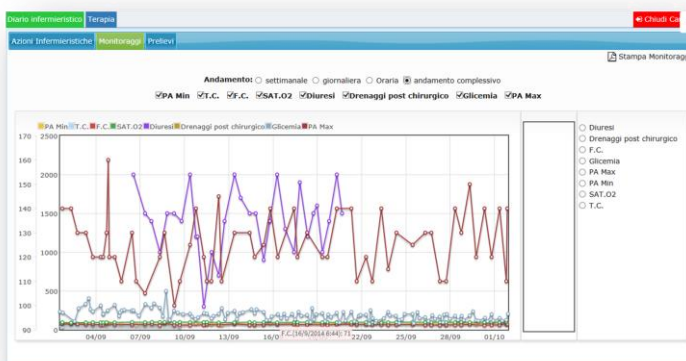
Diario infermieristico Terapia

Chiudi Ca

Azioni Infermieristiche Monitoraggi Prelievi

Stampa Monitoragg

Andamento: settimanale giornaliera Oraria andamento complessivo

PA Min T.C. F.C. SAT.O2 Diuresi Drenaggi post chirurgico Glicemia PA Max

PA Min T.C. F.C. SAT.O2 Diuresi Drenaggi post chirurgico Glicemia PA Max

170 2500
160
150 2000
140
130 1500
120
110 1000
100 500
90 0

04/09 07/09 10/09 13/09 16/0 22/09 25/09 28/09 01/10

F.C. (16/9/2014 0:44): 73

Diuresi
Drenaggi post chirurgico
F.C.
Glicemia
PA Max
PA Min
SAT.O2
T.C.